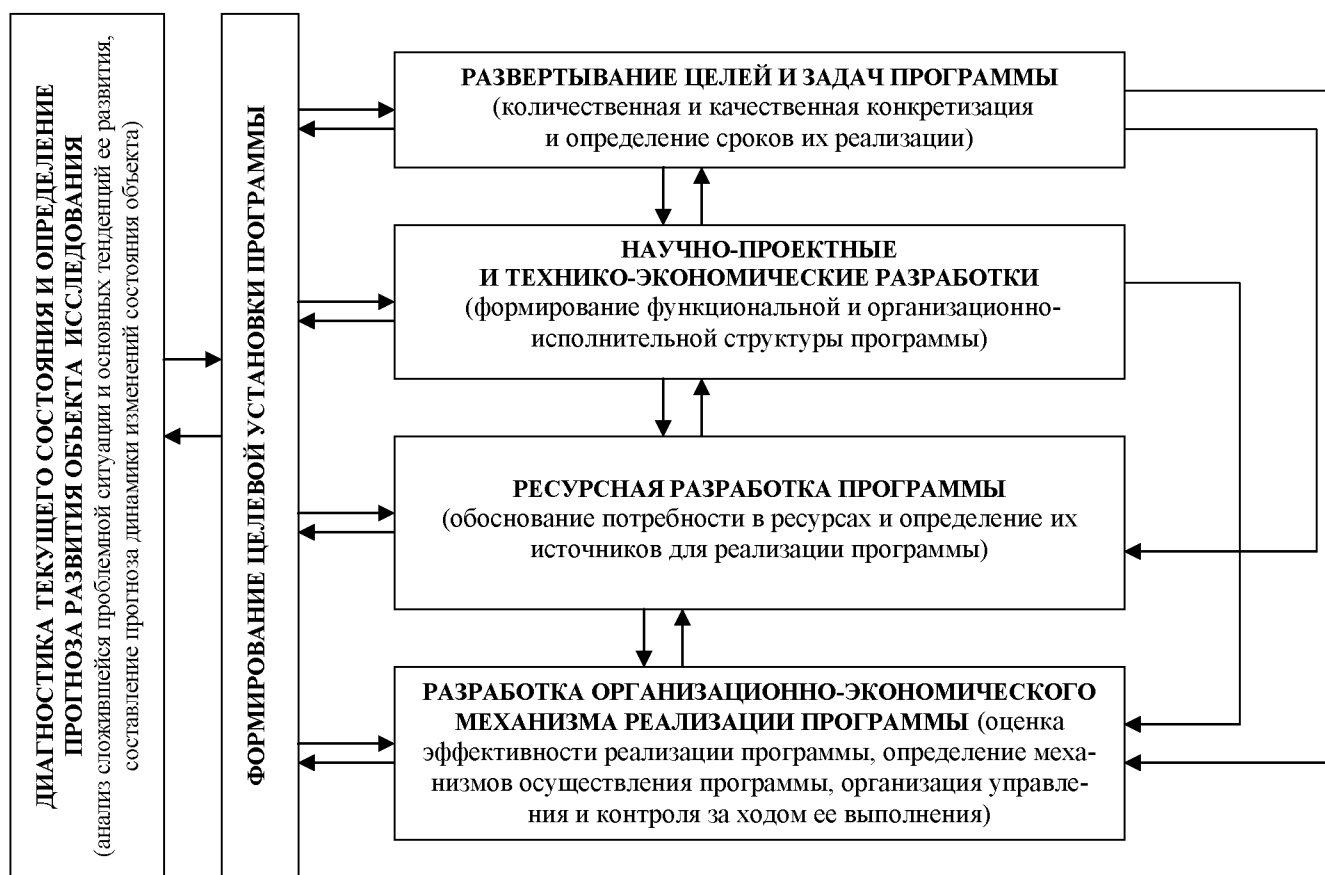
ДИАГНОСТИКА ТЕКУЩЕГО СОСТОЯНИЯ И ОПРЕДЕЛЕНИЕ ПРОГНОЗА РАЗВИТИЯ ОБЪЕКТА ИССЛЕДОВАНИЯ
(анализ сложившейся проблемной ситуации и основных тенденций ее развития, составление прогноза динамики изменений состояния объекта)

ФОРМИРОВАНИЕ ЦЕЛЕВОЙ УСТАНОВКИ ПРОГРАММЫ

РАЗВЕРТЫВАНИЕ ЦЕЛЕЙ И ЗАДАЧ ПРОГРАММЫ
(количественная и качественная конкретизация и определение сроков их реализации)

НАУЧНО-ПРОЕКТНЫЕ И ТЕХНИКО-ЭКОНОМИЧЕСКИЕ РАЗРАБОТКИ
(формирование функциональной и организационно-исполнительной структуры программы)

РЕСУРСНАЯ РАЗРАБОТКА ПРОГРАММЫ
(обоснование потребности в ресурсах и определение их источников для реализации программы)

РАЗРАБОТКА ОРГАНИЗАЦИОННО-ЭКОНОМИЧЕСКОГО МЕХАНИЗМА РЕАЛИЗАЦИИ ПРОГРАММЫ (оценка эффективности реализации программы, определение механизмов осуществления программы, организация управления и контроля за ходом ее выполнения)